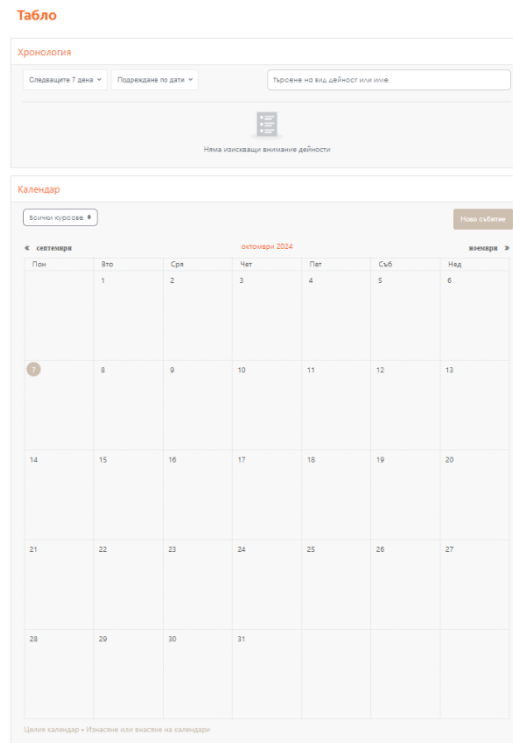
Табло

Хронология

Следващите 7 дена
Подреждане по дати
Търсене по вид дейност или име

Няма изискващи внимание дейности

Календар

Всички курсове
Ново събитие

« септември
октомври 2024
ноември »

| Пон | Вто | Сря | Чет | Пет | Съб | Нед |
|---|---|---|---|---|---|---|
| | 1 | 2 | 3 | 4 | 5 | 6 |
| 7 | 8 | 9 | 10 | 11 | 12 | 13 |
| 14 | 15 | 16 | 17 | 18 | 19 | 20 |
| 21 | 22 | 23 | 24 | 25 | 26 | 27 |
| 28 | 29 | 30 | 31 | | | |

Целия календар • Изнасяне или внасяне на календари